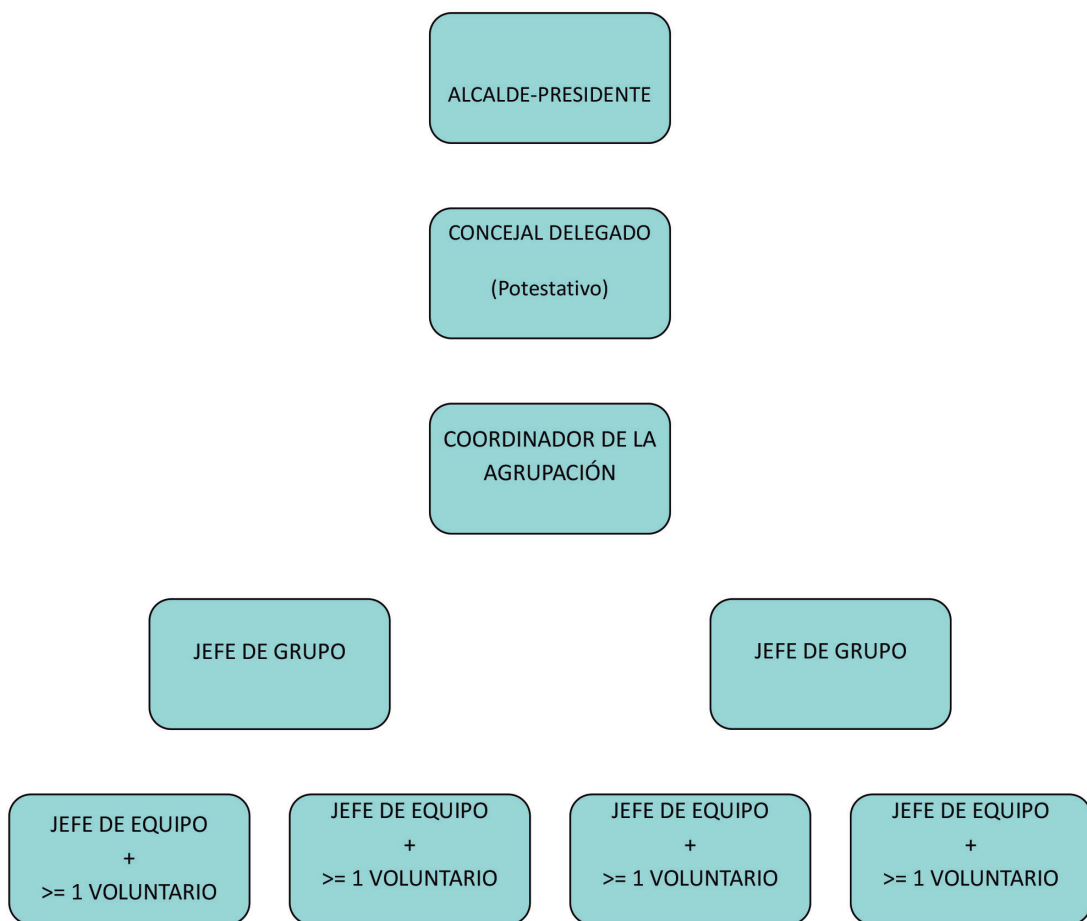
ALCALDE-PRESIDENTE

CONCEJAL DELEGADO

(Potestativo)

COORDINADOR DE LA AGRUPACIÓN

JEFE DE GRUPO

JEFE DE GRUPO

JEFE DE EQUIPO
+
>= 1 VOLUNTARIO

JEFE DE EQUIPO
+
>= 1 VOLUNTARIO

JEFE DE EQUIPO
+
>= 1 VOLUNTARIO

JEFE DE EQUIPO
+
>= 1 VOLUNTARIO